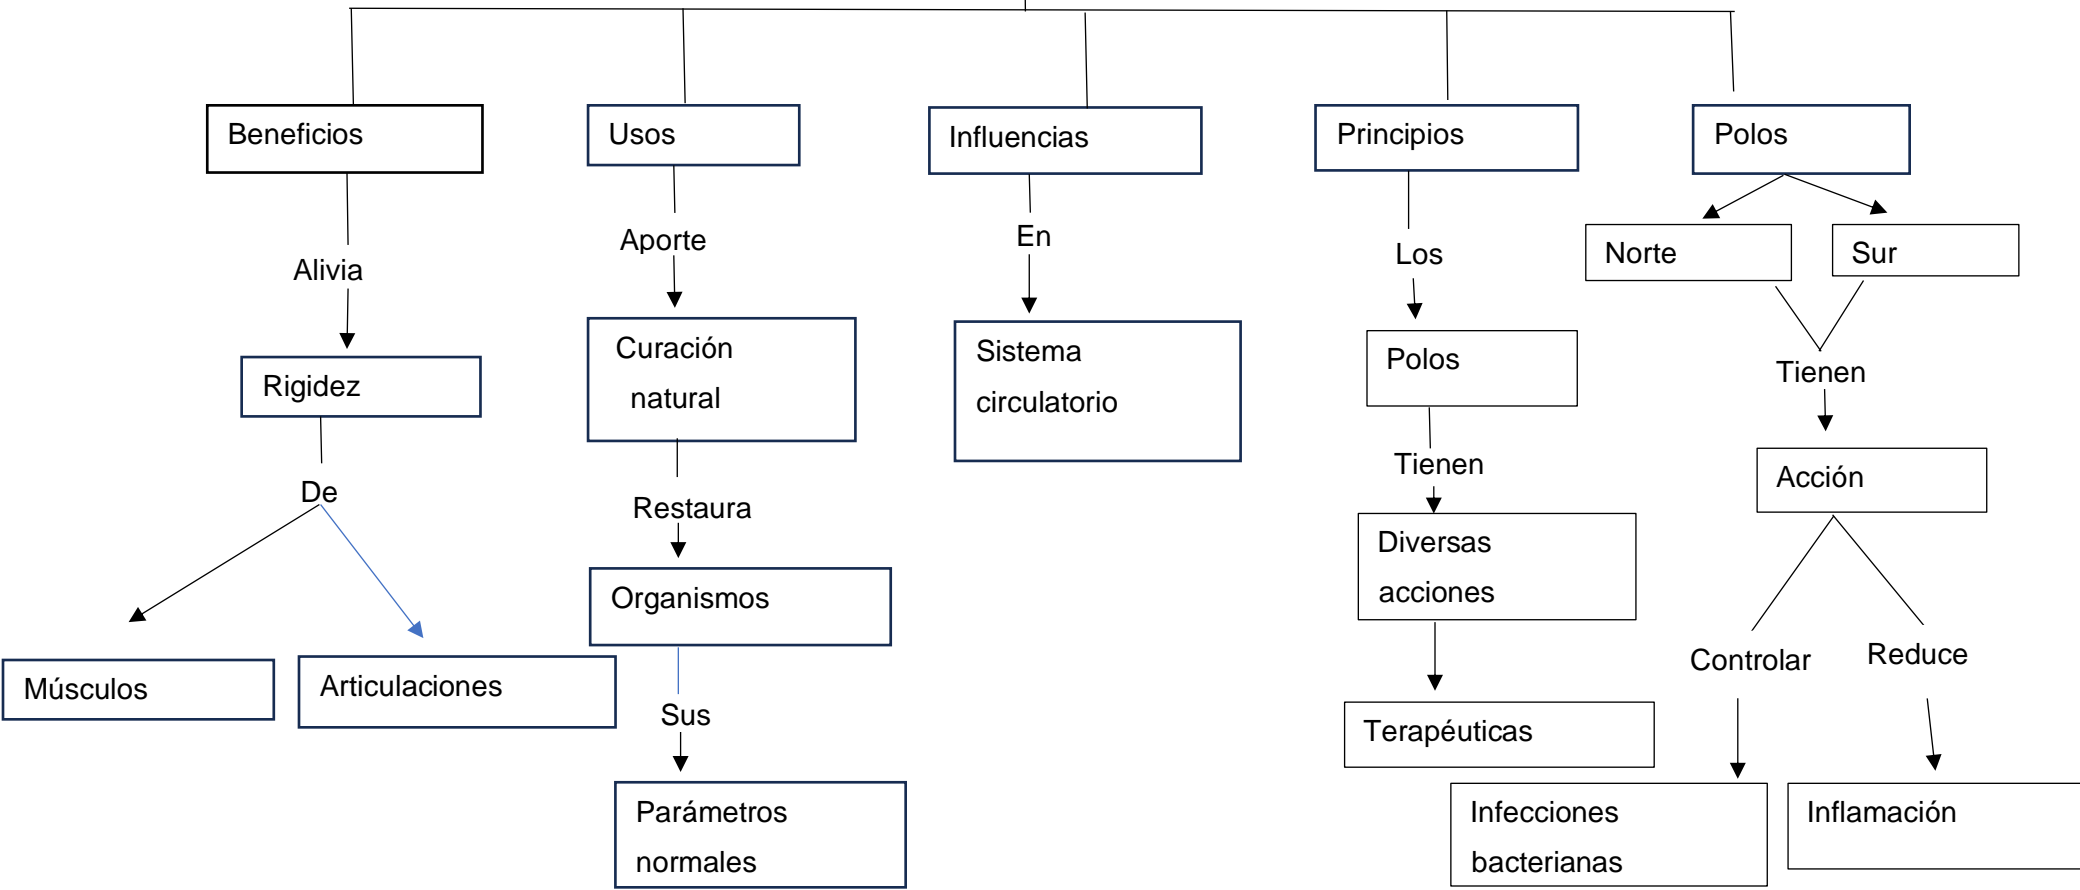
Beneficios

Alivia

Rigidez

De

Músculos

Articulaciones

Usos

Aporte

Curación natural

Restaura

Organismos

Sus

Parámetros normales

Influencias

En

Sistema circulatorio

Principios

Los

Polos

Tienen

Diversas acciones

Terapéuticas

Polos

Norte

Sur

Tienen

Acción

Controlar

Reduce

Infecciones bacterianas

Inflamación